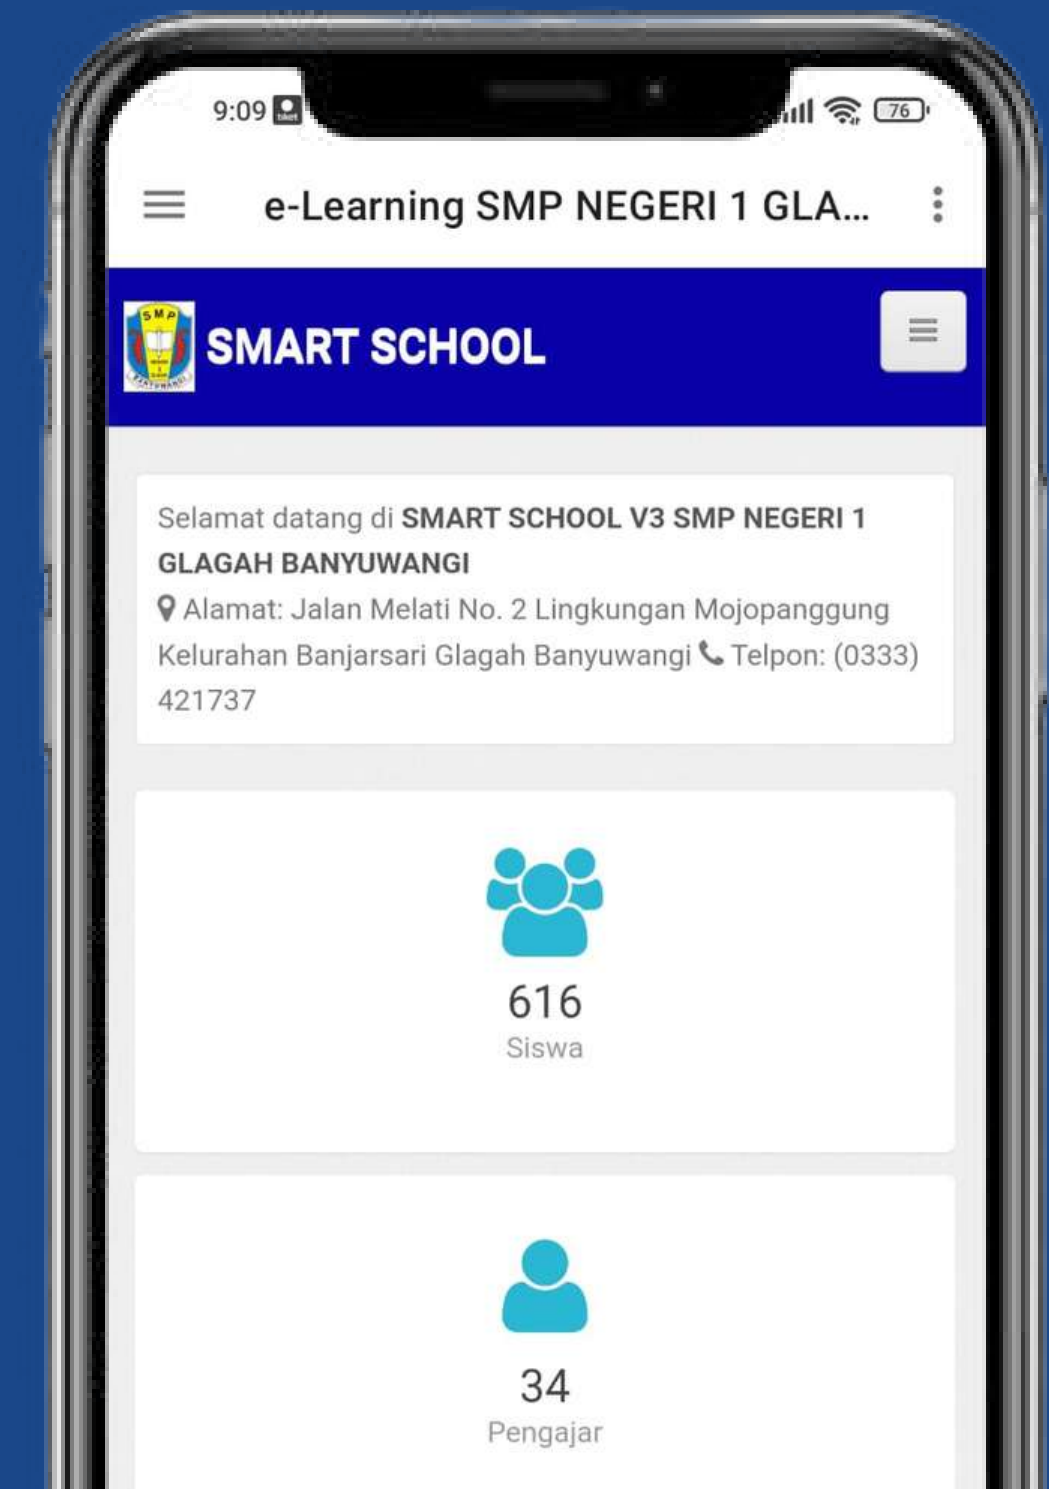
9:09

76

e-Learning SMP NEGERI 1 GLA...

SMP

SMART SCHOOL

Selamat datang di **SMART SCHOOL V3 SMP NEGERI 1 GLAGAH BANYUWANGI**

Alamat: Jalan Melati No. 2 Lingkungan Mojopanggung Kelurahan Banjarsari Glagah Banyuwangi Telpon: (0333) 421737

616
Siswa

34
Pengajar